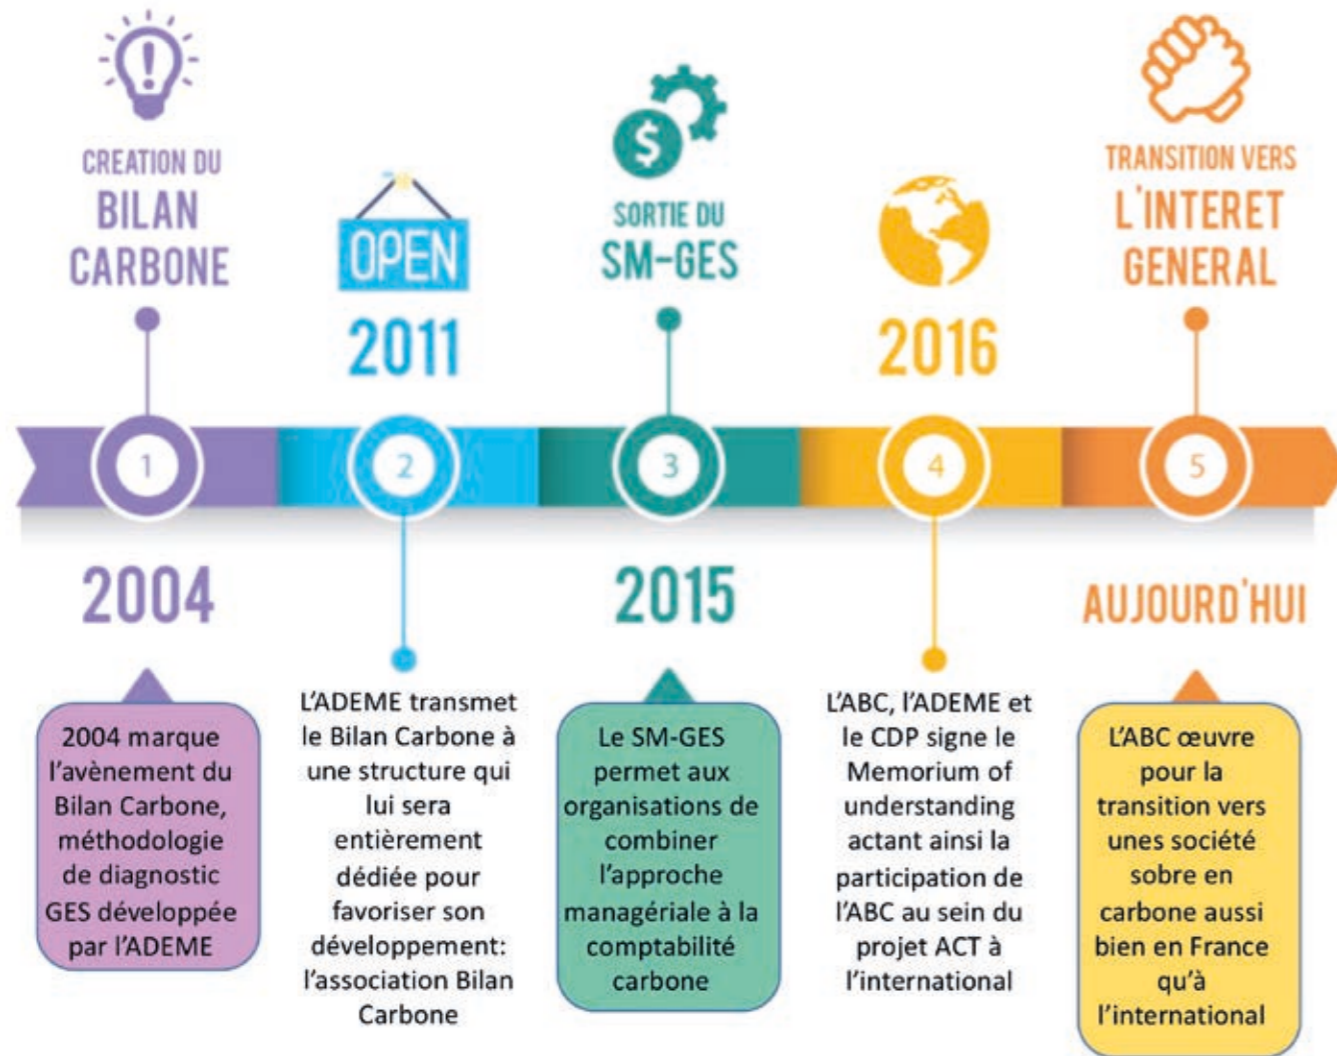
CREATION DU BILAN CARBONE

OPEN

2011

SORTIE DU SM-GES

2016

TRANSITION VERS L'INTERET GENERAL

1

2

3

4

5

2004

2015

AUJOURD'HUI

2004 marque l'avènement du Bilan Carbone, méthodologie de diagnostic GES développée par l'ADEME

L'ADEME transmet le Bilan Carbone à une structure qui lui sera entièrement dédiée pour favoriser son développement: l'association Bilan Carbone

Le SM-GES permet aux organisations de combiner l'approche managériale à la comptabilité carbone

L'ABC, l'ADEME et le CDP signe le Memorium of understanding actant ainsi la participation de l'ABC au sein du projet ACT à l'international

L'ABC œuvre pour la transition vers unes société sobre en carbone aussi bien en France qu'à l'international